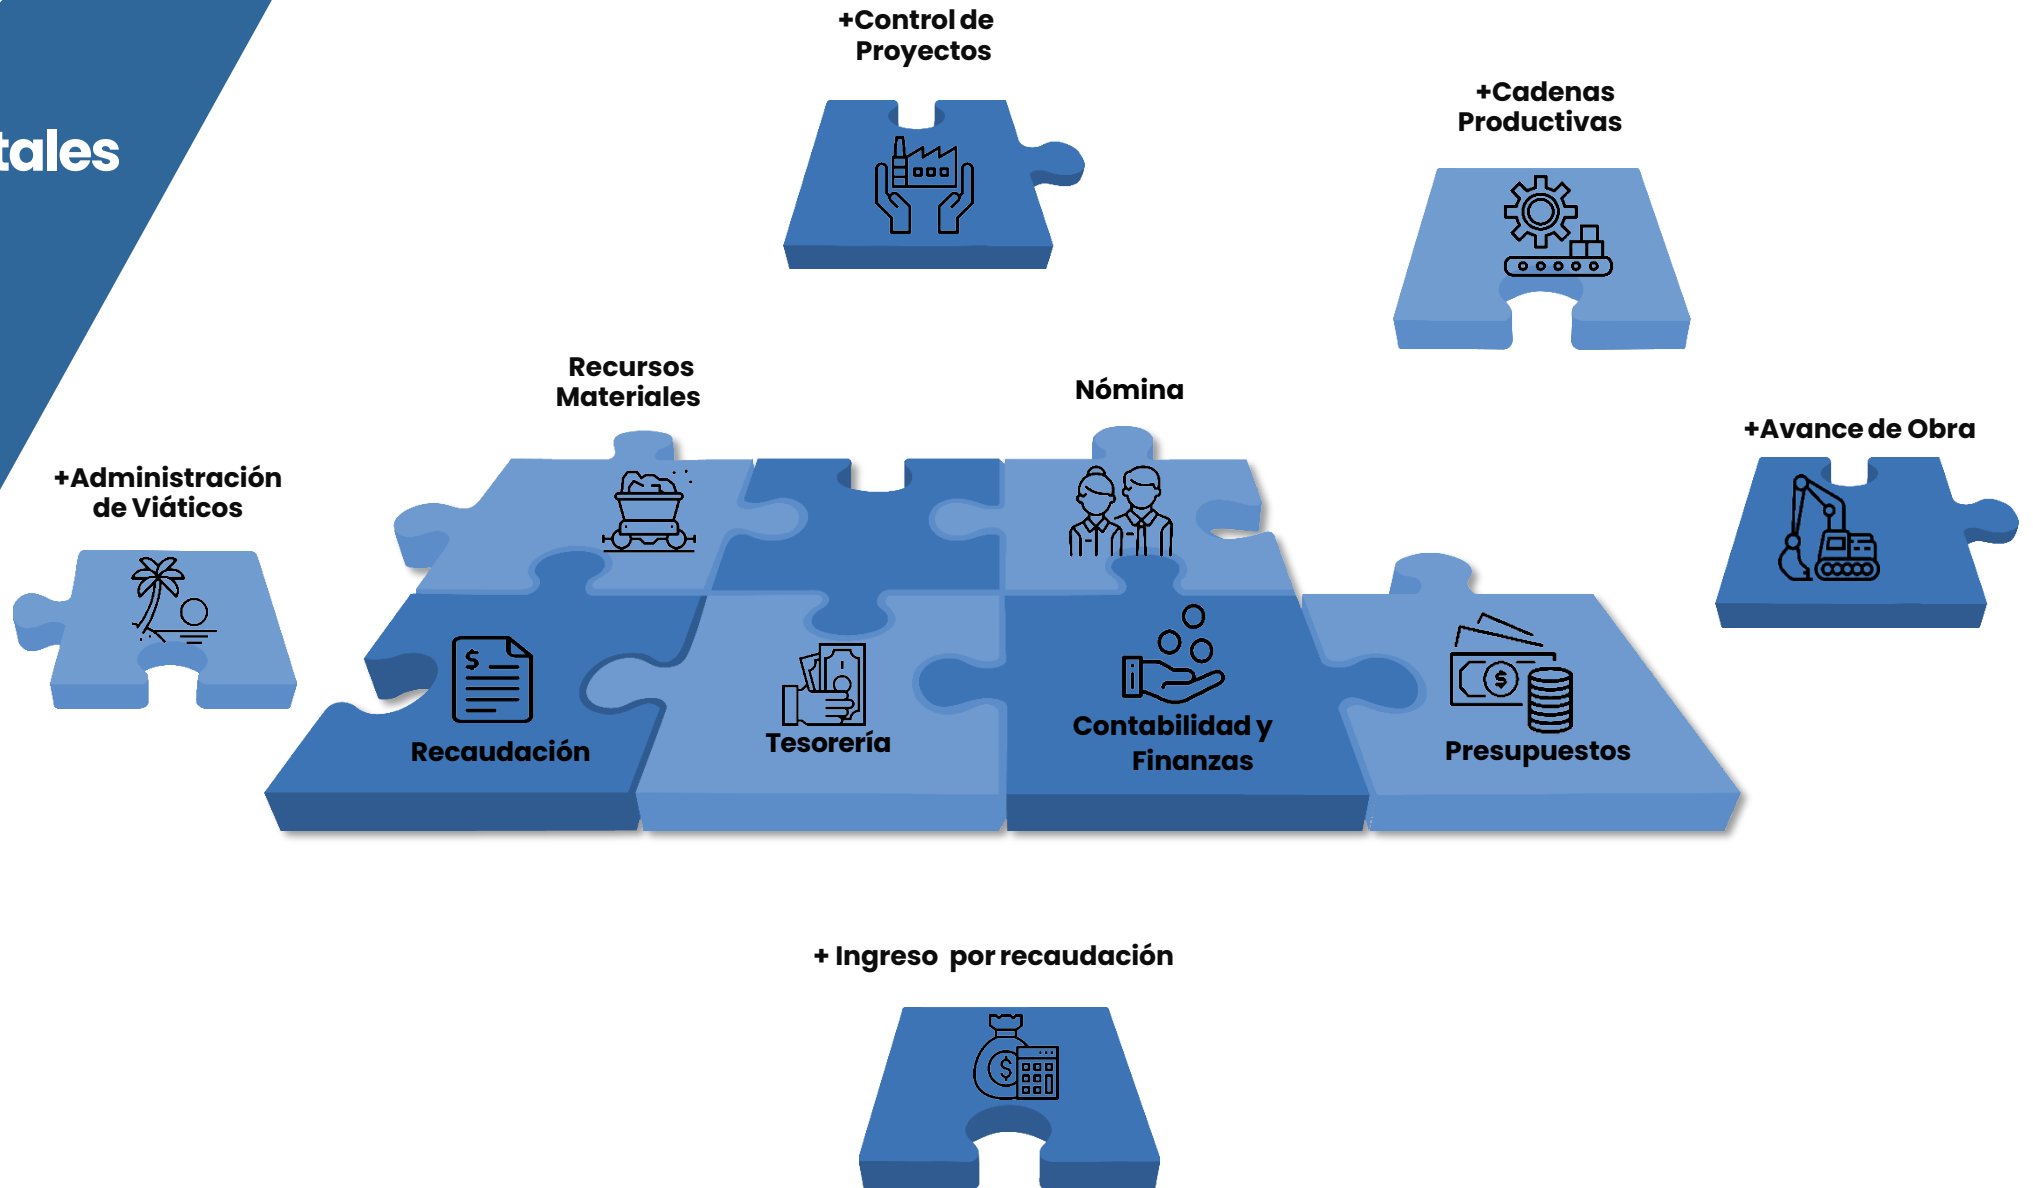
tales

+Control de Proyectos

+Cadenas Productivas

Recursos Materiales

Nómina

+Avance de Obra

+Administración de Viáticos

Recaudación

Tesorería

Contabilidad y Finanzas

Presupuestos

+ Ingreso por recaudación